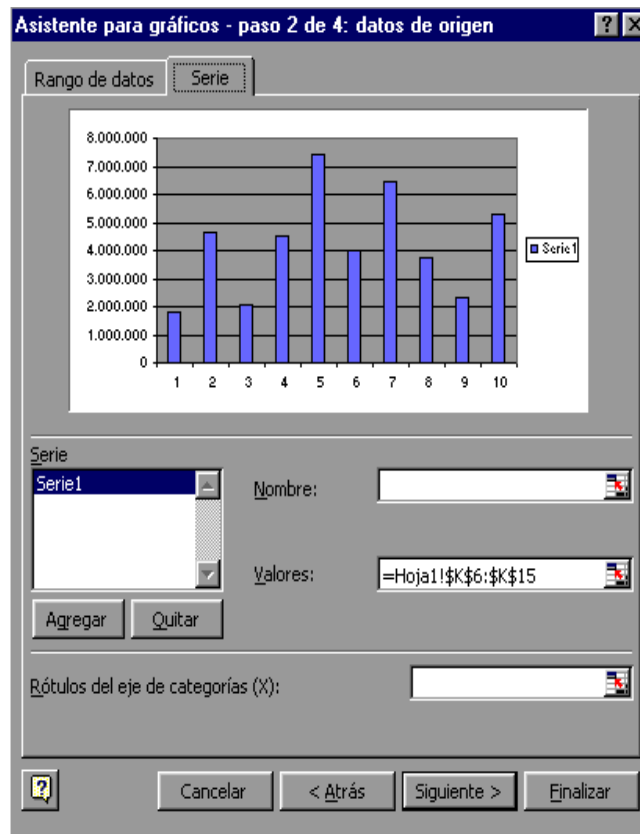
Asistente para gráficos - paso 2 de 4: datos de origen

? X

Rango de datos | Serie

8.000.000
7.000.000
6.000.000
5.000.000
4.000.000
3.000.000
2.000.000
1.000.000
0

1 2 3 4 5 6 7 8 9 10

Serie1

Serie

Serie1

Nombre:

Valores: =Hoja1!$K$6:$K$15

Agregar | Quitar

Rótulos del eje de categorías (X):

Cancelar | < Atrás | Siguiente > | Finalizar